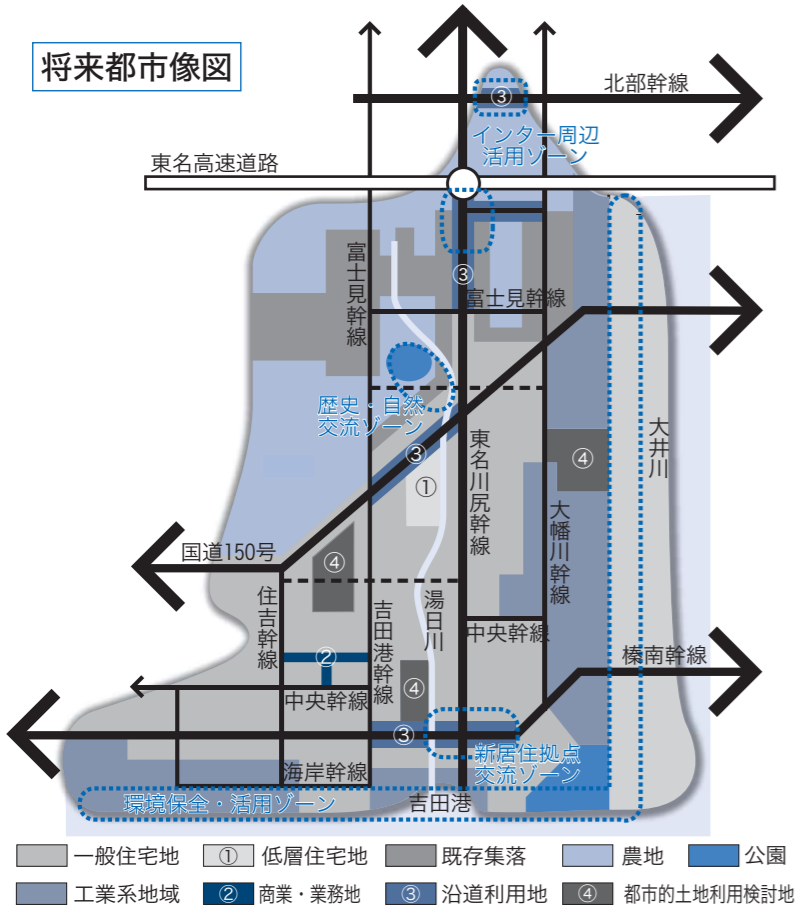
将来都市像図

北部幹線

③

インター周辺活用ゾーン

東名高速道路

③

富士見幹線

富士見幹線

歴史・自然交流ゾーン

③

①

東名川尻幹線

④

大幡川幹線

大井川

国道150号

④

住吉幹線

②

吉田港幹線

湯日川

中央幹線

中央幹線

④

榛南幹線

③

新居住拠点交流ゾーン

海岸幹線

環境保全・活用ゾーン

吉田港

一般住宅地
① 低層住宅地
既存集落
農地
公園
工業系地域
② 商業・業務地
③ 沿道利用地
④ 都市的土地利用検討地